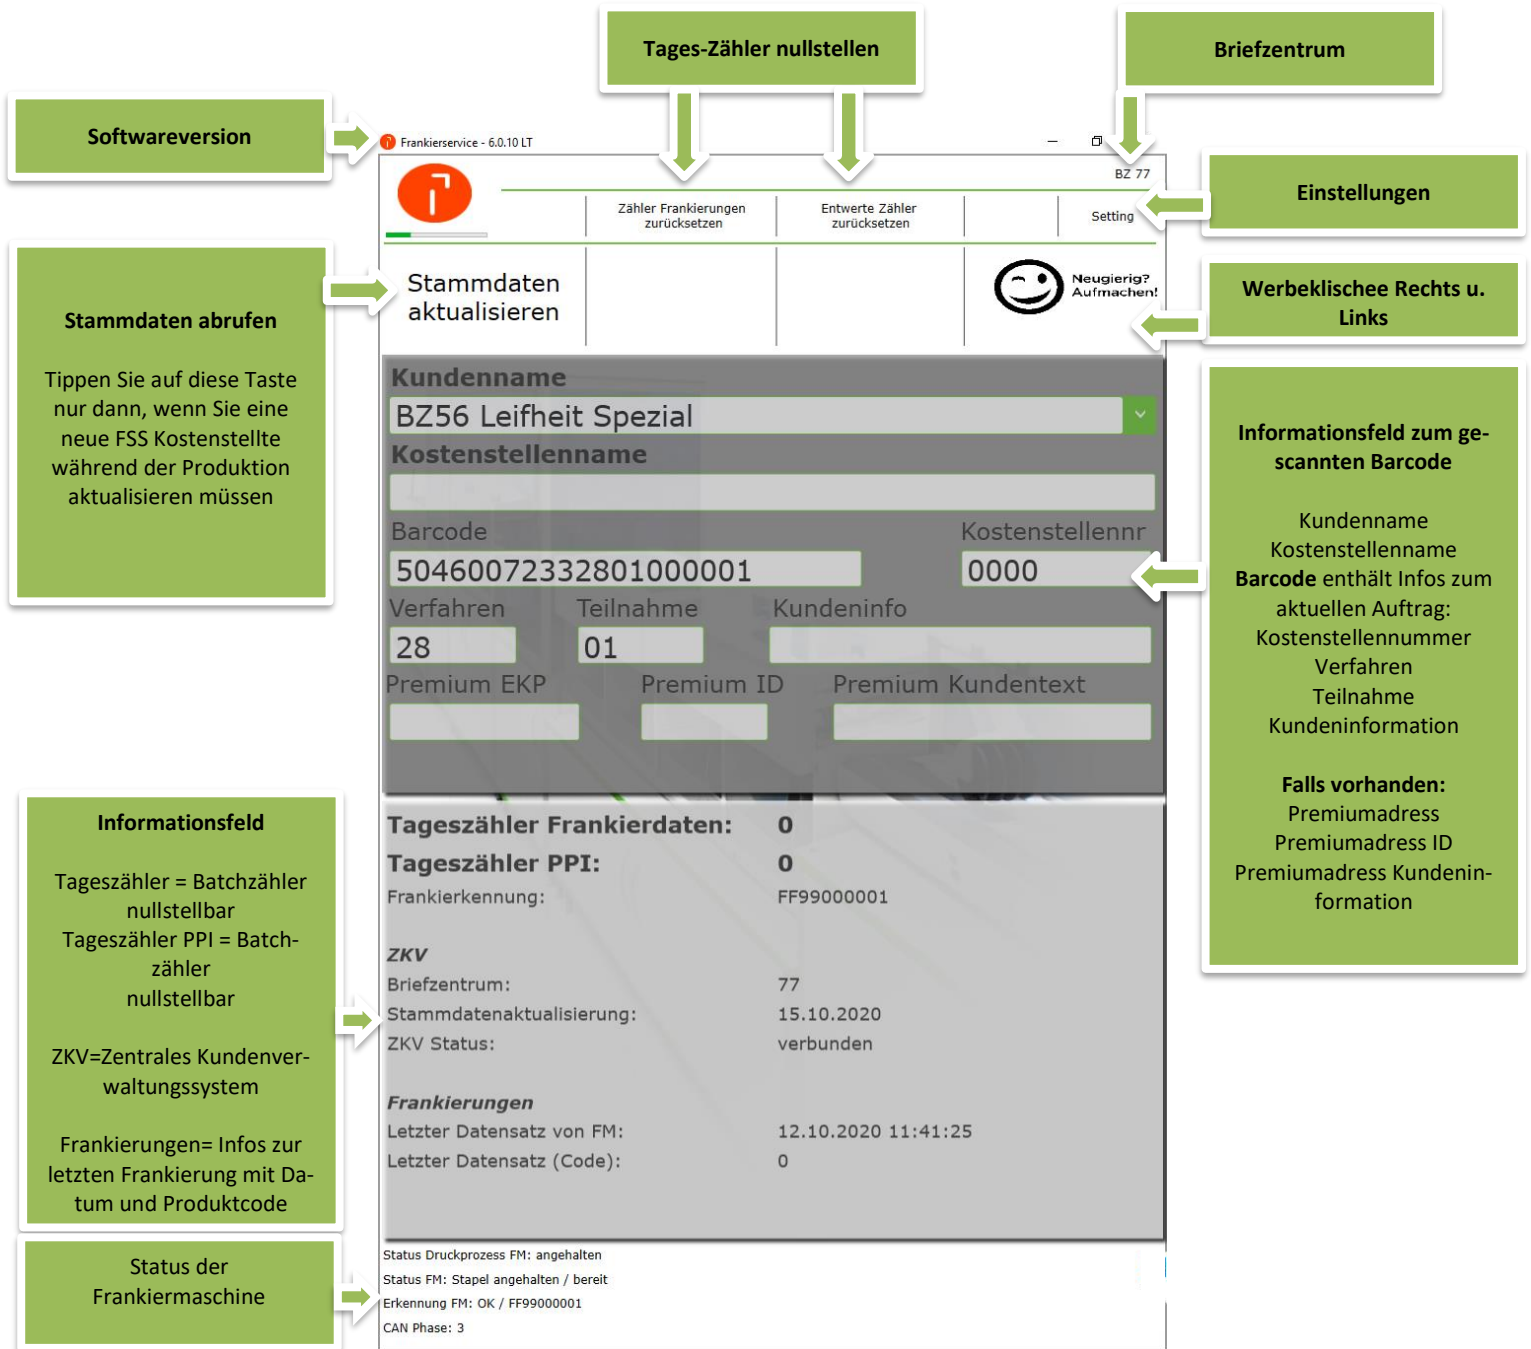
Tages-Zähler nullstellen

Briefzentrum

Softwareversion

Frankierservice - 6.0.10 LT

BZ 77

Zähler Frankierungen zurücksetzen

Entwerte Zähler zurücksetzen

Setting

Einstellungen

Stammdaten abrufen

Tippen Sie auf diese Taste nur dann, wenn Sie eine neue FSS Kostenstellte während der Produktion aktualisieren müssen

Stammdaten aktualisieren

Neugierig? Aufmachen!

Werbeklischee Rechts u. Links

Kundenname

BZ56 Leifheit Spezial

Kostenstellenname

Barcode

Kostenstellennr

50460072332801000001

0000

Verfahren

Teilnahme

Kundeninfo

28

01

Premium EKP

Premium ID

Premium Kundentext

Informationsfeld zum gescannten Barcode

Kundenname
Kostenstellenname
**Barcode** enthält Infos zum aktuellen Auftrag:
Kostenstellennummer
Verfahren
Teilnahme
Kundeninformation

**Falls vorhanden:**
Premiumadress
Premiumadress ID
Premiumadress Kundeninformation

Informationsfeld

Tageszähler = Batchzähler nullstellbar
Tageszähler PPI = Batchzähler
nullstellbar

ZKV=Zentrales Kundenverwaltungssystem

Frankierungen= Infos zur letzten Frankierung mit Datum und Produktcode

Tageszähler Frankierdaten: 0
Tageszähler PPI: 0
Frankierkennung: FF99000001

ZKV
Briefzentrum: 77
Stammdatenaktualisierung: 15.10.2020
ZKV Status: verbunden

Frankierungen
Letzter Datensatz von FM: 12.10.2020 11:41:25
Letzter Datensatz (Code): 0

Status der Frankiermaschine

Status Druckprozess FM: angehalten
Status FM: Stapel angehalten / bereit
Erkennung FM: OK / FF99000001
CAN Phase: 3